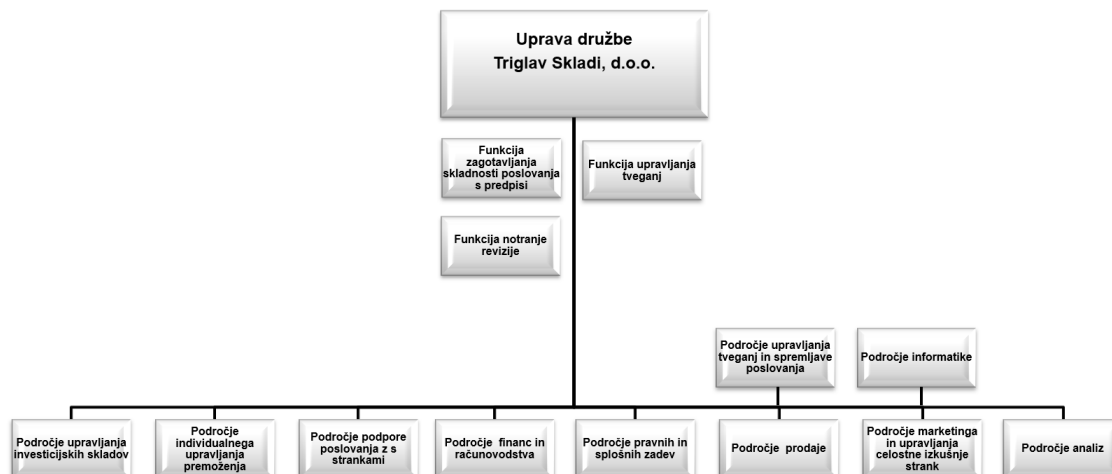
Uprava družbe
Triglav Skladi, d.o.o.

Funkcija zagotavljanja skladnosti poslovanja s predpisi

Funkcija upravljanja tveganj

Funkcija notranje revizije

Področje upravljanja tveganj in spremljave poslovanja

Področje informatike

Področje upravljanja investicijskih skladov

Področje individualnega upravljanja premoženja

Področje podpore poslovanja z s strankami

Področje financ in računovodstva

Področje pravnih in splošnih zadev

Področje prodaje

Področje marketinga in upravljanja celostne izkušnje strank

Področje analiz